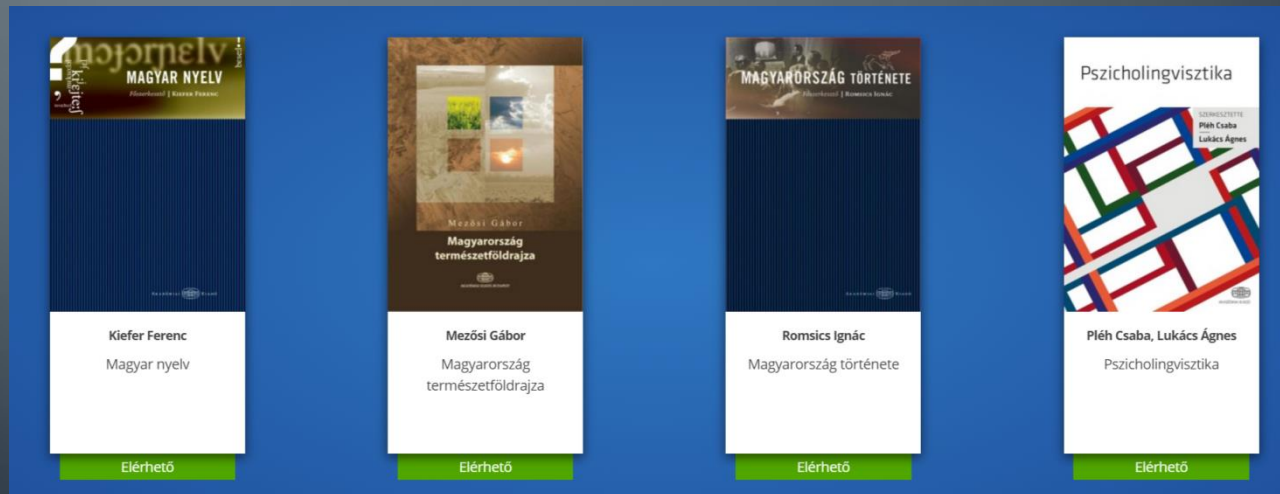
MAGYAR NYELV
Főszerkesztő | Kiefer Ferenc
Akadémiai Kiadó

Kiefer Ferenc
Magyar nyelv
Elérhető

Mezősi Gábor
Magyarország természetföldrajza
Akadémiai Kiadó

Mezősi Gábor
Magyarország természetföldrajza
Elérhető

MAGYARORSZÁG TÖRTÉNETE
Főszerkesztő | Romsics Ignác
Akadémiai Kiadó

Romsics Ignác
Magyarország története
Elérhető

Pszicholingvisztika
SZERKESZTETTE
Pléh Csaba
Lukács Ágnes

Pléh Csaba, Lukács Ágnes
Pszicholingvisztika
Elérhető